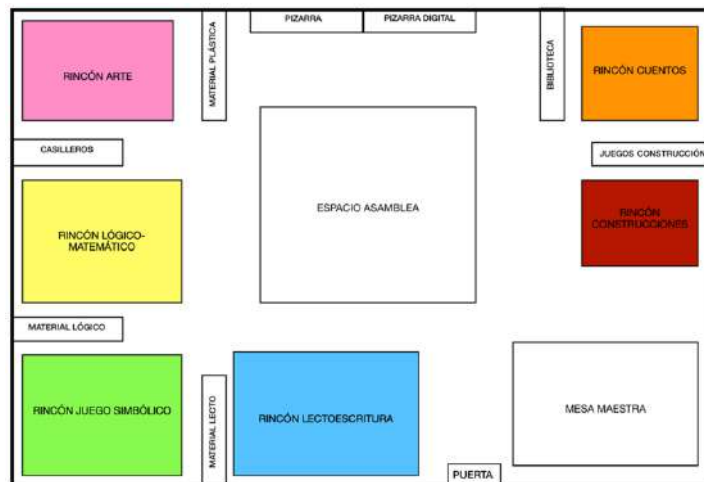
RINCÓN ARTE

MATERIAL PLÁSTICA

PIZARRA

PIZARRA DIGITAL

BIBLIOTECA

RINCÓN CUENTOS

CASILLEROS

JUEGOS CONSTRUCCIÓN

RINCÓN LÓGICO-MATEMÁTICO

ESPACIO ASAMBLEA

RINCÓN CONSTRUCCIONES

MATERIAL LÓGICO

RINCÓN JUEGO SIMBÓLICO

MATERIAL LECTO

RINCÓN LECTOESCRITURA

MESA MAESTRA

PUERTA